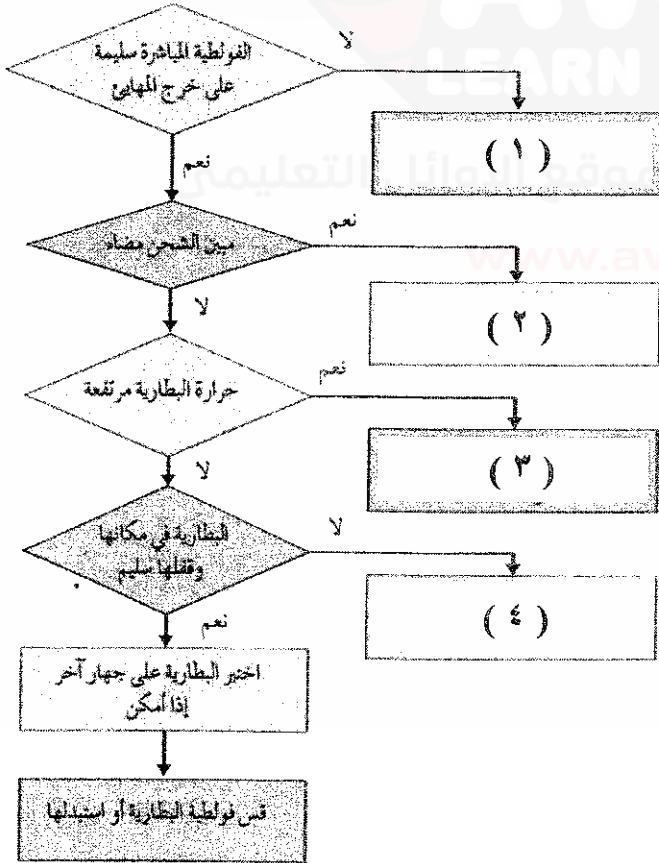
الفولطية المباشرة سليمة على خرج المهايئ

لا

( ١ )

نعم

مبين الشحن مضاء

نعم

لا

( ٢ )

حرارة البطارية مرتفعة

نعم

( ٣ )

لا

البطارية في مكانها وقفلها سليم

لا

( ٤ )

نعم

اختبر البطارية على جهاز آخر إذا أمكن

قس فولطية البطارية أو استبدلها

موقع الوائل التعليمي

LEARN

www.av